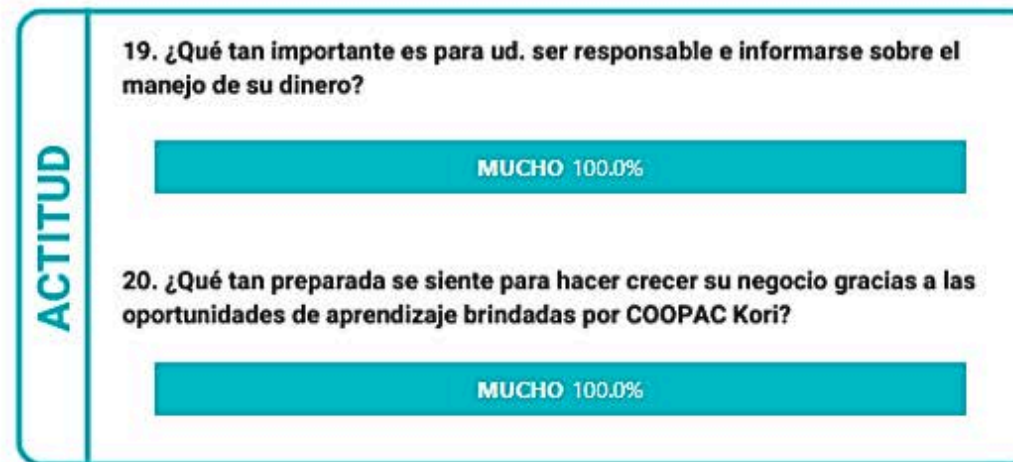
ACTITUD

19. ¿Qué tan importante es para ud. ser responsable e informarse sobre el manejo de su dinero?

MUCHO 100.0%

20. ¿Qué tan preparada se siente para hacer crecer su negocio gracias a las oportunidades de aprendizaje brindadas por COOPAC Kori?

MUCHO 100.0%